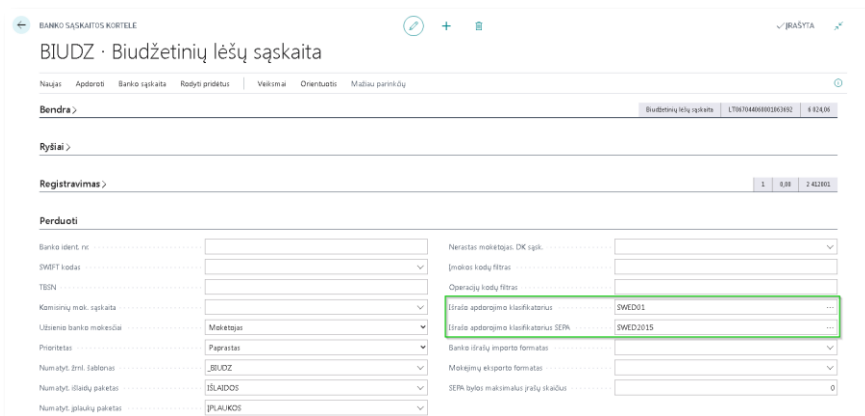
BANKO SĄSKAITOS KORTELĖ

BIUDZ · Biudžetinių lėšų sąskaita

✓ĮRAŠYTA

Naujas Apdoroti Banko sąskaita Rodyti pridetus Veiksmai Orientuotis Mažiau parinkčių

Bendra >

Biudžetinių lėšų sąskaita LT067044060001063692 6 824,06

Ryšiai >

Registravimas >

1 0,00 2 412801

Perduoti

Banko ident. nr.

SWIFT kodas

TBSN

Komisinių mok. sąskaita

Užsienio banko mokesčiai Mokėtojas

Prioritetas Paprastas

Numatyt. žrnl. šablonas _BIUDZ

Numatyt. išlaidų paketas IŠLAIDOS

Numatyt. įplaukų paketas ĮPLAUKOS

Nerastas mokėtojas, DK sąsk.

Įmokos kodų filtras

Operacijų kodų filtras

Išrašo apdorojimo klasifikatorius SWED01

Išrašo apdorojimo klasifikatorius SEPA SWED2015

Banko išrašų importo formatas

Mokėjimų eksporto formatas

SEPA bylos maksimalus įrašų skaičius 0